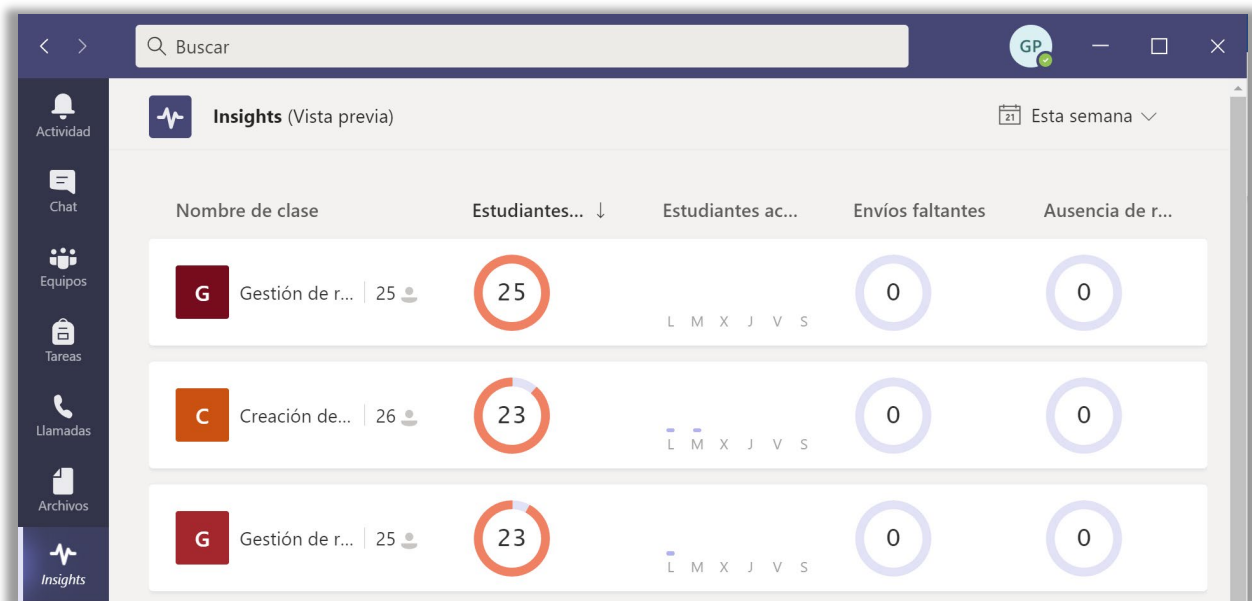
Buscar

GP

Actividad

Chat

Equipos

Tareas

Llamadas

Archivos

Insights

Insights (Vista previa)

21 Esta semana

| Nombre de clase | Estudiantes... ↓ | Estudiantes ac... | Envíos faltantes | Ausencia de r... |
|---|---|---|---|---|
| G Gestión de r... 25 | 25 | L M X J V S | 0 | 0 |
| C Creación de... 26 | 23 | L M X J V S | 0 | 0 |
| G Gestión de r... 25 | 23 | L M X J V S | 0 | 0 |